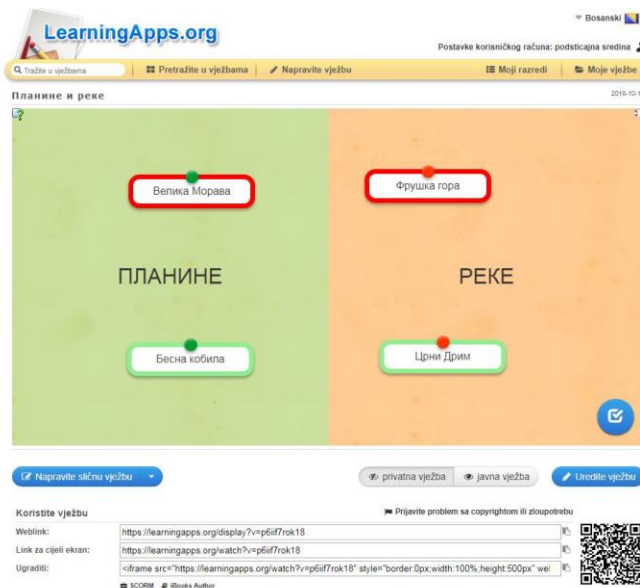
LearningApps.org

Bosanski

Postavke korisničkog računa: podsticajna sredina

Tražite u vježbama | Pretražite u vježbama | Napravite vježbu | Moji razredi | Moje vježbe

Планине и реке

2016-10-1

Велика Морава

Фрушка гора

ПЛАНИНЕ

РЕКЕ

Бесна кобила

Црни Дрим

Napravite sličnu vježbu

privatna vježba | javna vježba

Uredite vježbu

Koristite vježbu

Prijavite problem sa copyrightom ili zloupotrebu

Weblink: https://learningapps.org/display?v=p6iif7rok18

Link za cijeli ekran: https://learningapps.org/watch?v=p6iif7rok18

Ugraditi: <iframe src="https://learningapps.org/watch?v=p6iif7rok18" style="border:0px;width:100%;height:500px" we

SCORM iBooks Author